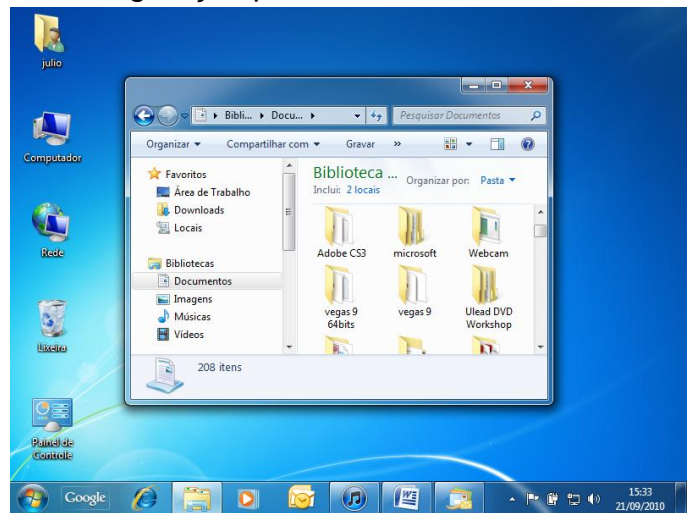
julio

Computador

Rede

Lixeira

Painel de Controle

▸ Bibli... ▸ Docu... ▸

Pesquisar Documentos

Organizar ▾ Compartilhar com ▾ Gravar »

Favoritos
Área de Trabalho
Downloads
Locais

Bibliotecas
Documentos
Imagens
Músicas
Vídeos

Biblioteca ...
Inclui: 2 locais
Organizar por: Pasta ▾

Adobe CS3
microsoft
Webcam
vegas 9 64bits
vegas 9
Ulead DVD Workshop

208 itens

Google

15:33
21/09/2010